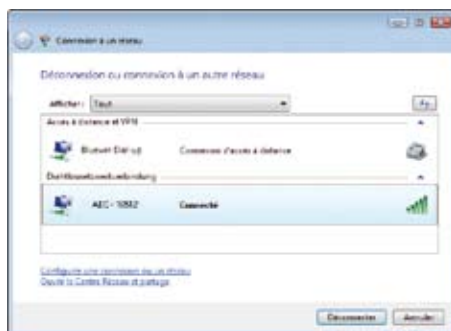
Connexion à un réseau

Déconnexion ou connexion à un autre réseau

Afficher : Tout

Accès à distance et VPN

Bluetooth Dial-up Connexion d'accès à distance

Drahtlosnetzwerkverbindung

AEC - 10852 Connecté

Configurer une connexion ou un réseau
Ouvrir le Centre Réseau et partage

Déconnecter Annuler